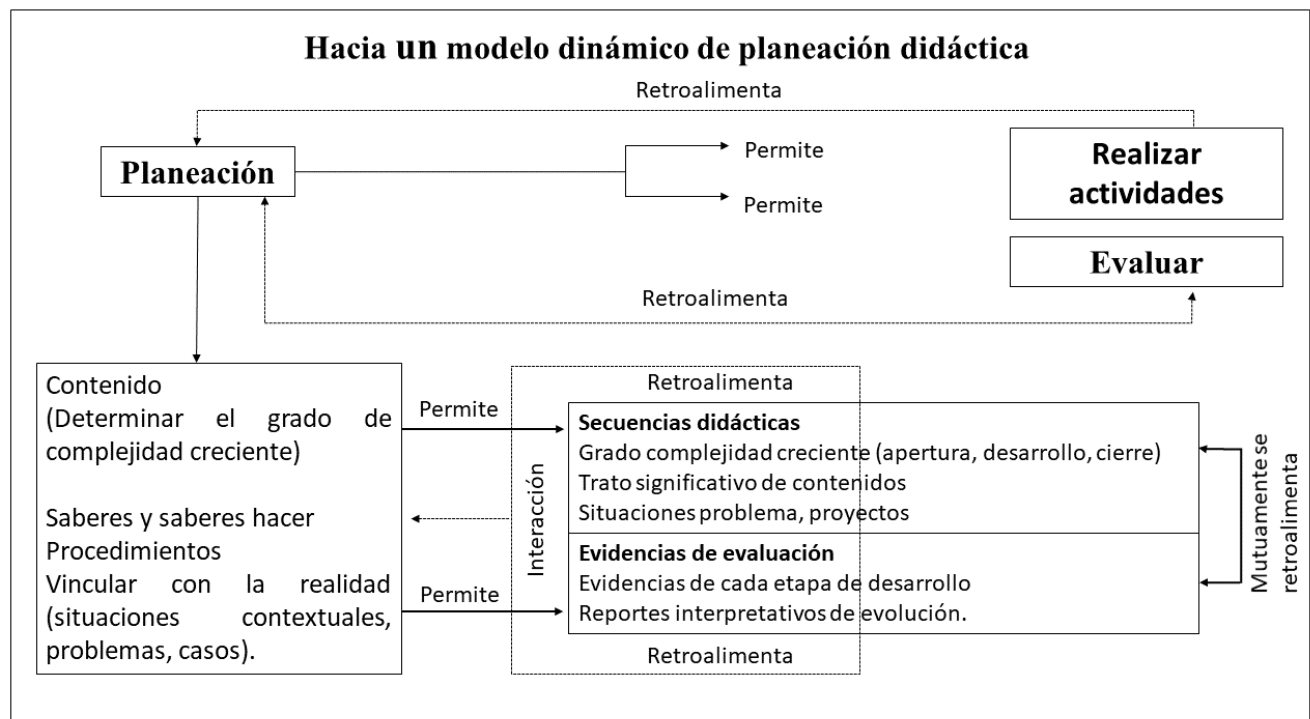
Hacia un modelo dinámico de planeación didáctica

Retroalimenta

Planeación

Permite

Permite

Realizar actividades

Evaluar

Retroalimenta

Contenido (Determinar el grado de complejidad creciente)

Saberes y saberes hacer
Procedimientos
Vincular con la realidad (situaciones contextuales, problemas, casos).

Permite

Permite

Retroalimenta

Interacción

Secuencias didácticas
Grado complejidad creciente (apertura, desarrollo, cierre)
Trato significativo de contenidos
Situaciones problema, proyectos

Evidencias de evaluación
Evidencias de cada etapa de desarrollo
Reportes interpretativos de evolución.

Retroalimenta

Mutuamente se retroalimenta